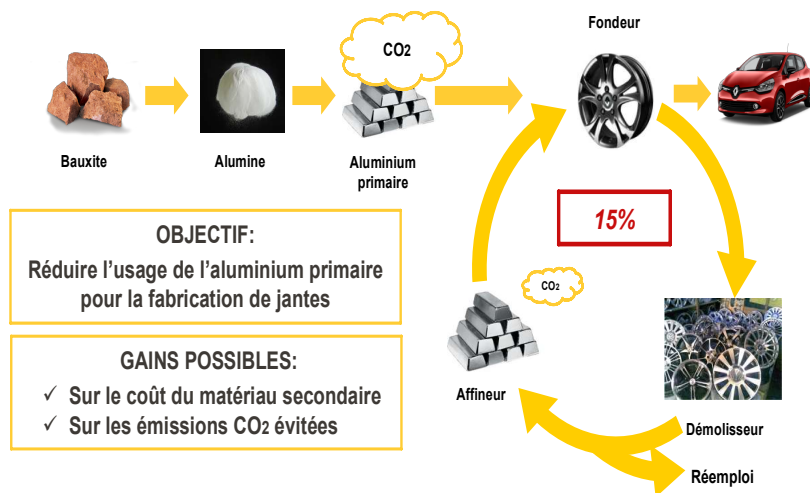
$CO_2$

Fondeur

Bauxite

Alumine

Aluminium primaire

15%

OBJECTIF:

Réduire l’usage de l’aluminium primaire pour la fabrication de jantes

$CO_2$

GAINS POSSIBLES:

✓ Sur le coût du matériau secondaire

✓ Sur les émissions $CO_2$ évitées

Affineur

Démolisseur

Réemploi